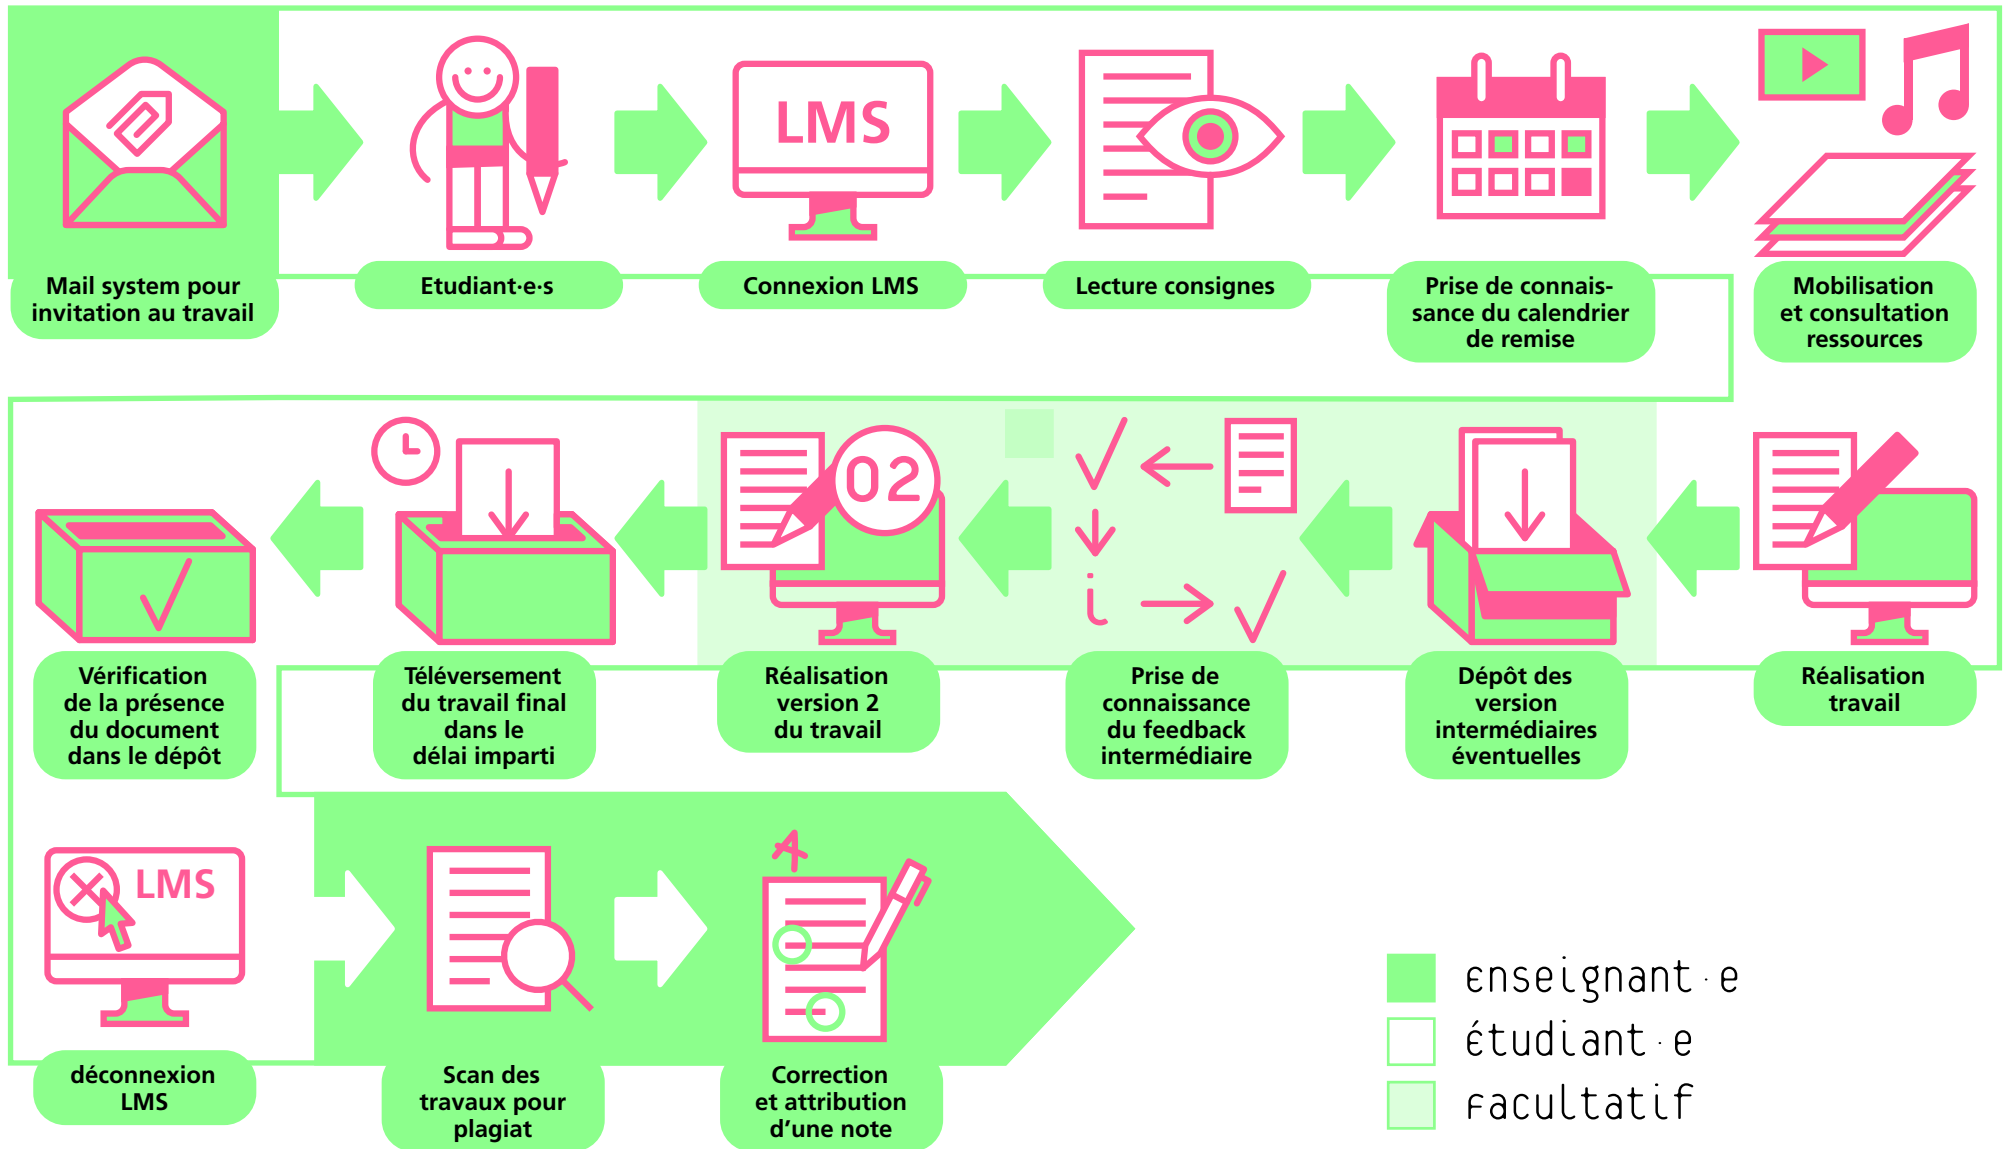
Mail system pour invitation au travail

LMS

Etudiant·e·s

Connexion LMS

Lecture consignes

Prise de connaissance du calendrier de remise

Mobilisation et consultation ressources

02

Vérification de la présence du document dans le dépôt

Téléversement du travail final dans le délai imparti

Réalisation version 2 du travail

Prise de connaissance du feedback intermédiaire

Dépôt des version intermédiaires éventuelles

Réalisation travail

LMS

A

déconnexion LMS

Scan des travaux pour plagiat

Correction et attribution d'une note

enseignant·e

étudiant·e

facultatif